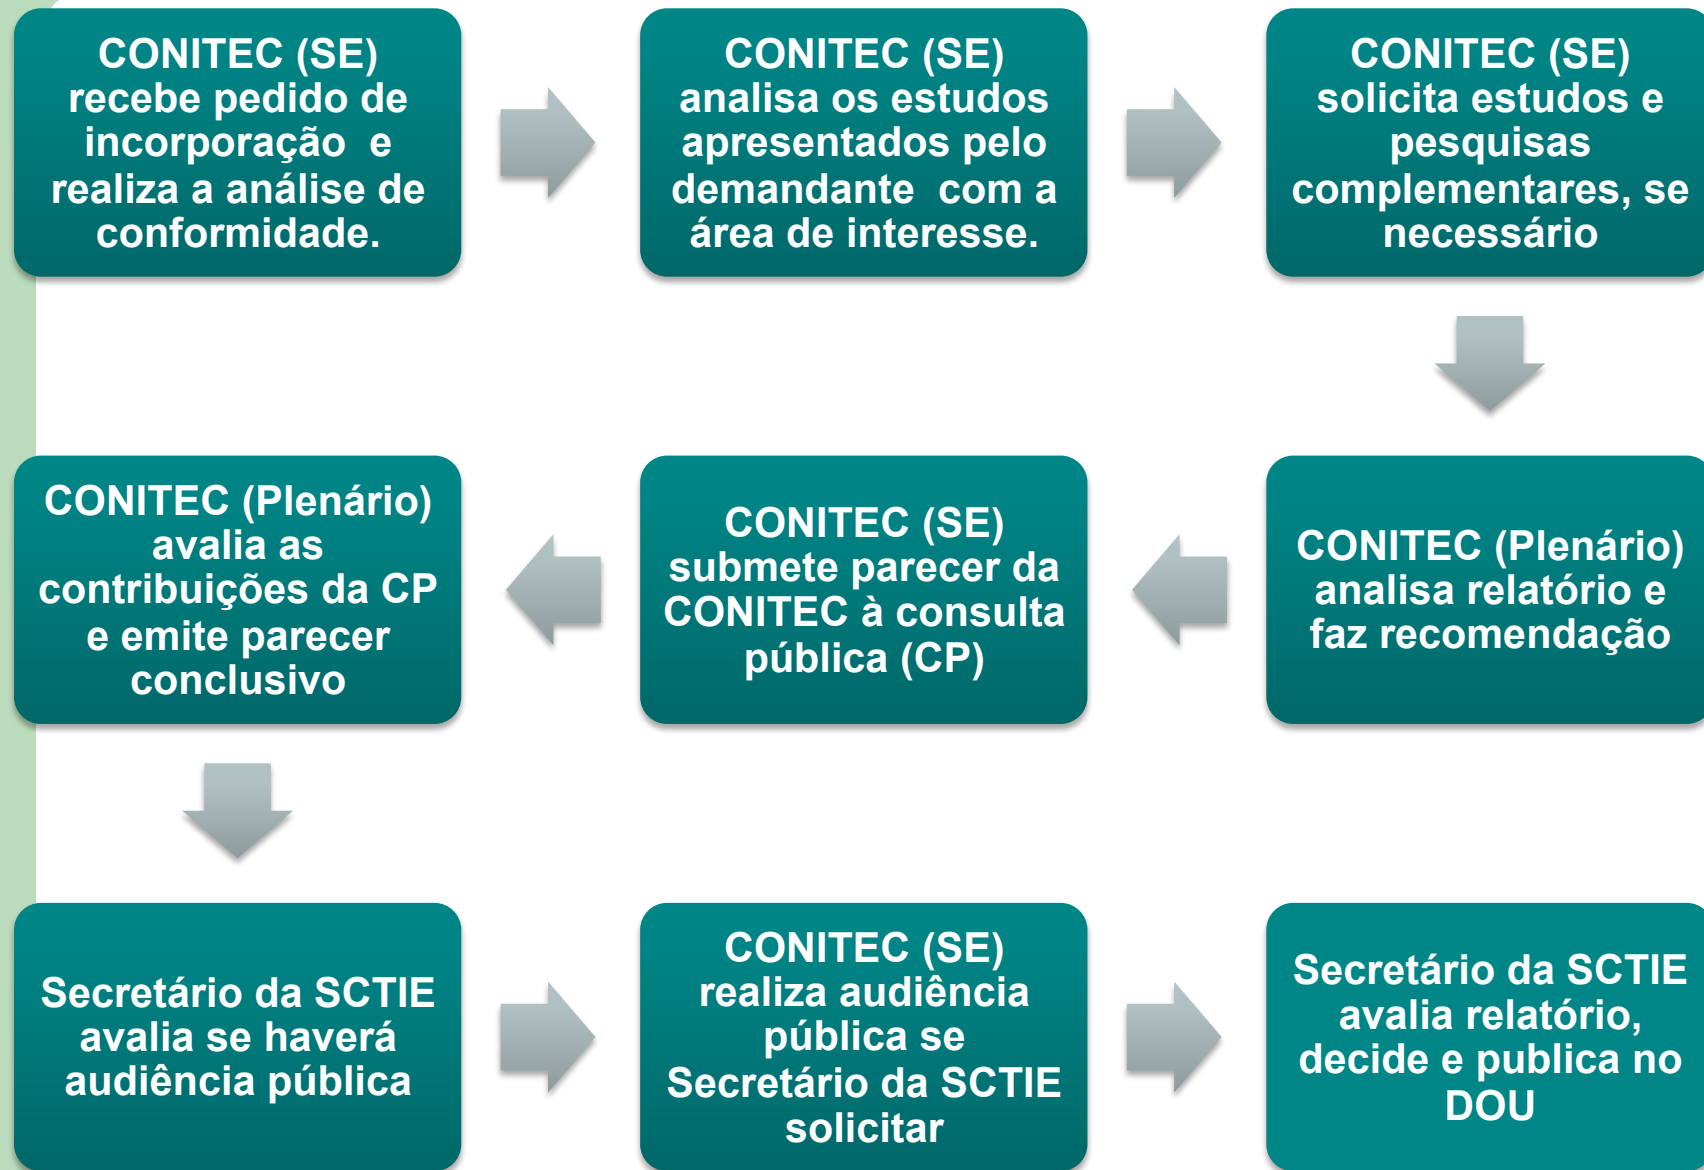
CONITEC (SE) recebe pedido de incorporação e realiza a análise de conformidade.

CONITEC (SE) analisa os estudos apresentados pelo demandante com a área de interesse.

CONITEC (SE) solicita estudos e pesquisas complementares, se necessário

CONITEC (Plenário) analisa relatório e faz recomendação

CONITEC (SE) submete parecer da CONITEC à consulta pública (CP)

CONITEC (Plenário) avalia as contribuições da CP e emite parecer conclusivo

Secretário da SCTIE avalia se haverá audiência pública

CONITEC (SE) realiza audiência pública se Secretário da SCTIE solicitar

Secretário da SCTIE avalia relatório, decide e publica no DOU